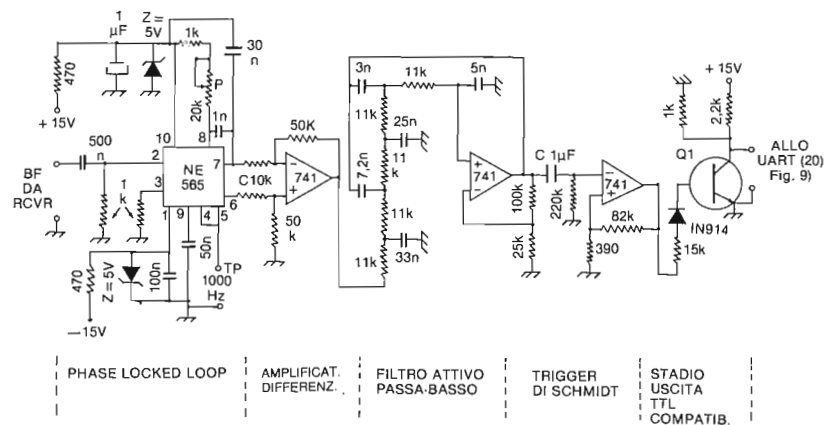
1 µF
Z = 5V
1k
30 n
470
P
20k
1n
+ 15V
500 n
10
8
50K
BF DA RCVR
2
NE 565
7
3
C 10k
741
1 k
1
9
4
5
6
50 k
470
Z = 5V
100n
50n
TP 1000 Hz
—15V
3n
11k
5n
11k
25n
7,2n
11 k
11k
33n
11k
741
C 1µF
100k
220k
25k
741
82k
390
1k
+ 15V
2,2k
ALLO UART (20) Fig. 9)
Q1
IN914
15k

PHASE LOCKED LOOP
AMPLIFICAT. DIFFERENZ.
FILTRO ATTIVO PASSA-BASSO
TRIGGER DI SCHMIDT
STADIO USCITA TTL COMPATIB.